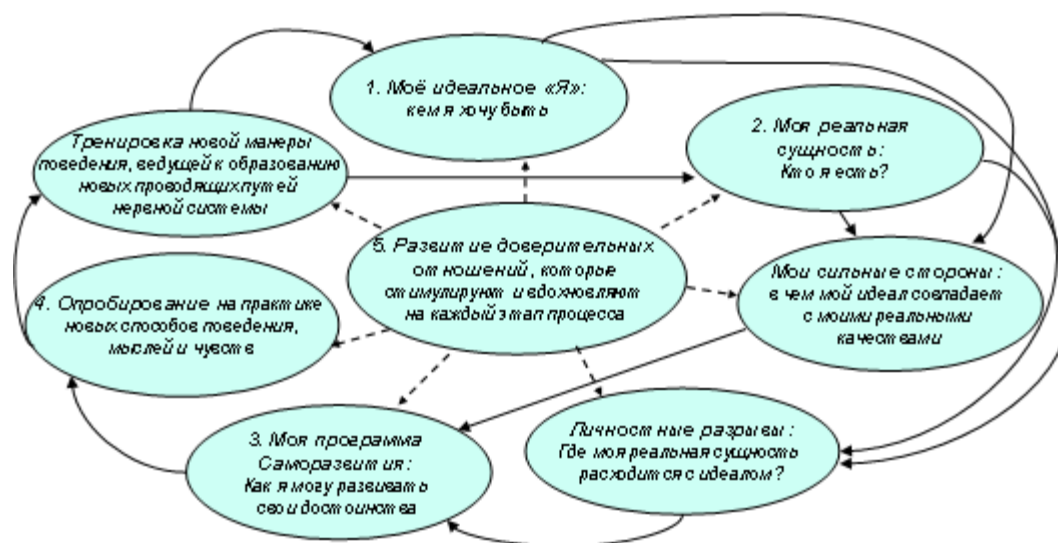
1. Моё идеальное «Я»: кем я хочу быть

2. Моя реальная сущность: Кто я есть?

Тренировка новой манеры поведения, ведущей к образованию новых проводящих путей нервной системы

5. Развитие доверительных отношений, которые стимулируют и вдохновляют на каждый этап процесса

Мои сильные стороны: в чем мой идеал совпадает с моими реальными качествами

4. Опробирование на практике новых способов поведения, мыслей и чувств

3. Моя программа Саморазвития: Как я могу развивать свои достоинства

Личностные разрывы: Где моя реальная сущность расходится с идеалом?